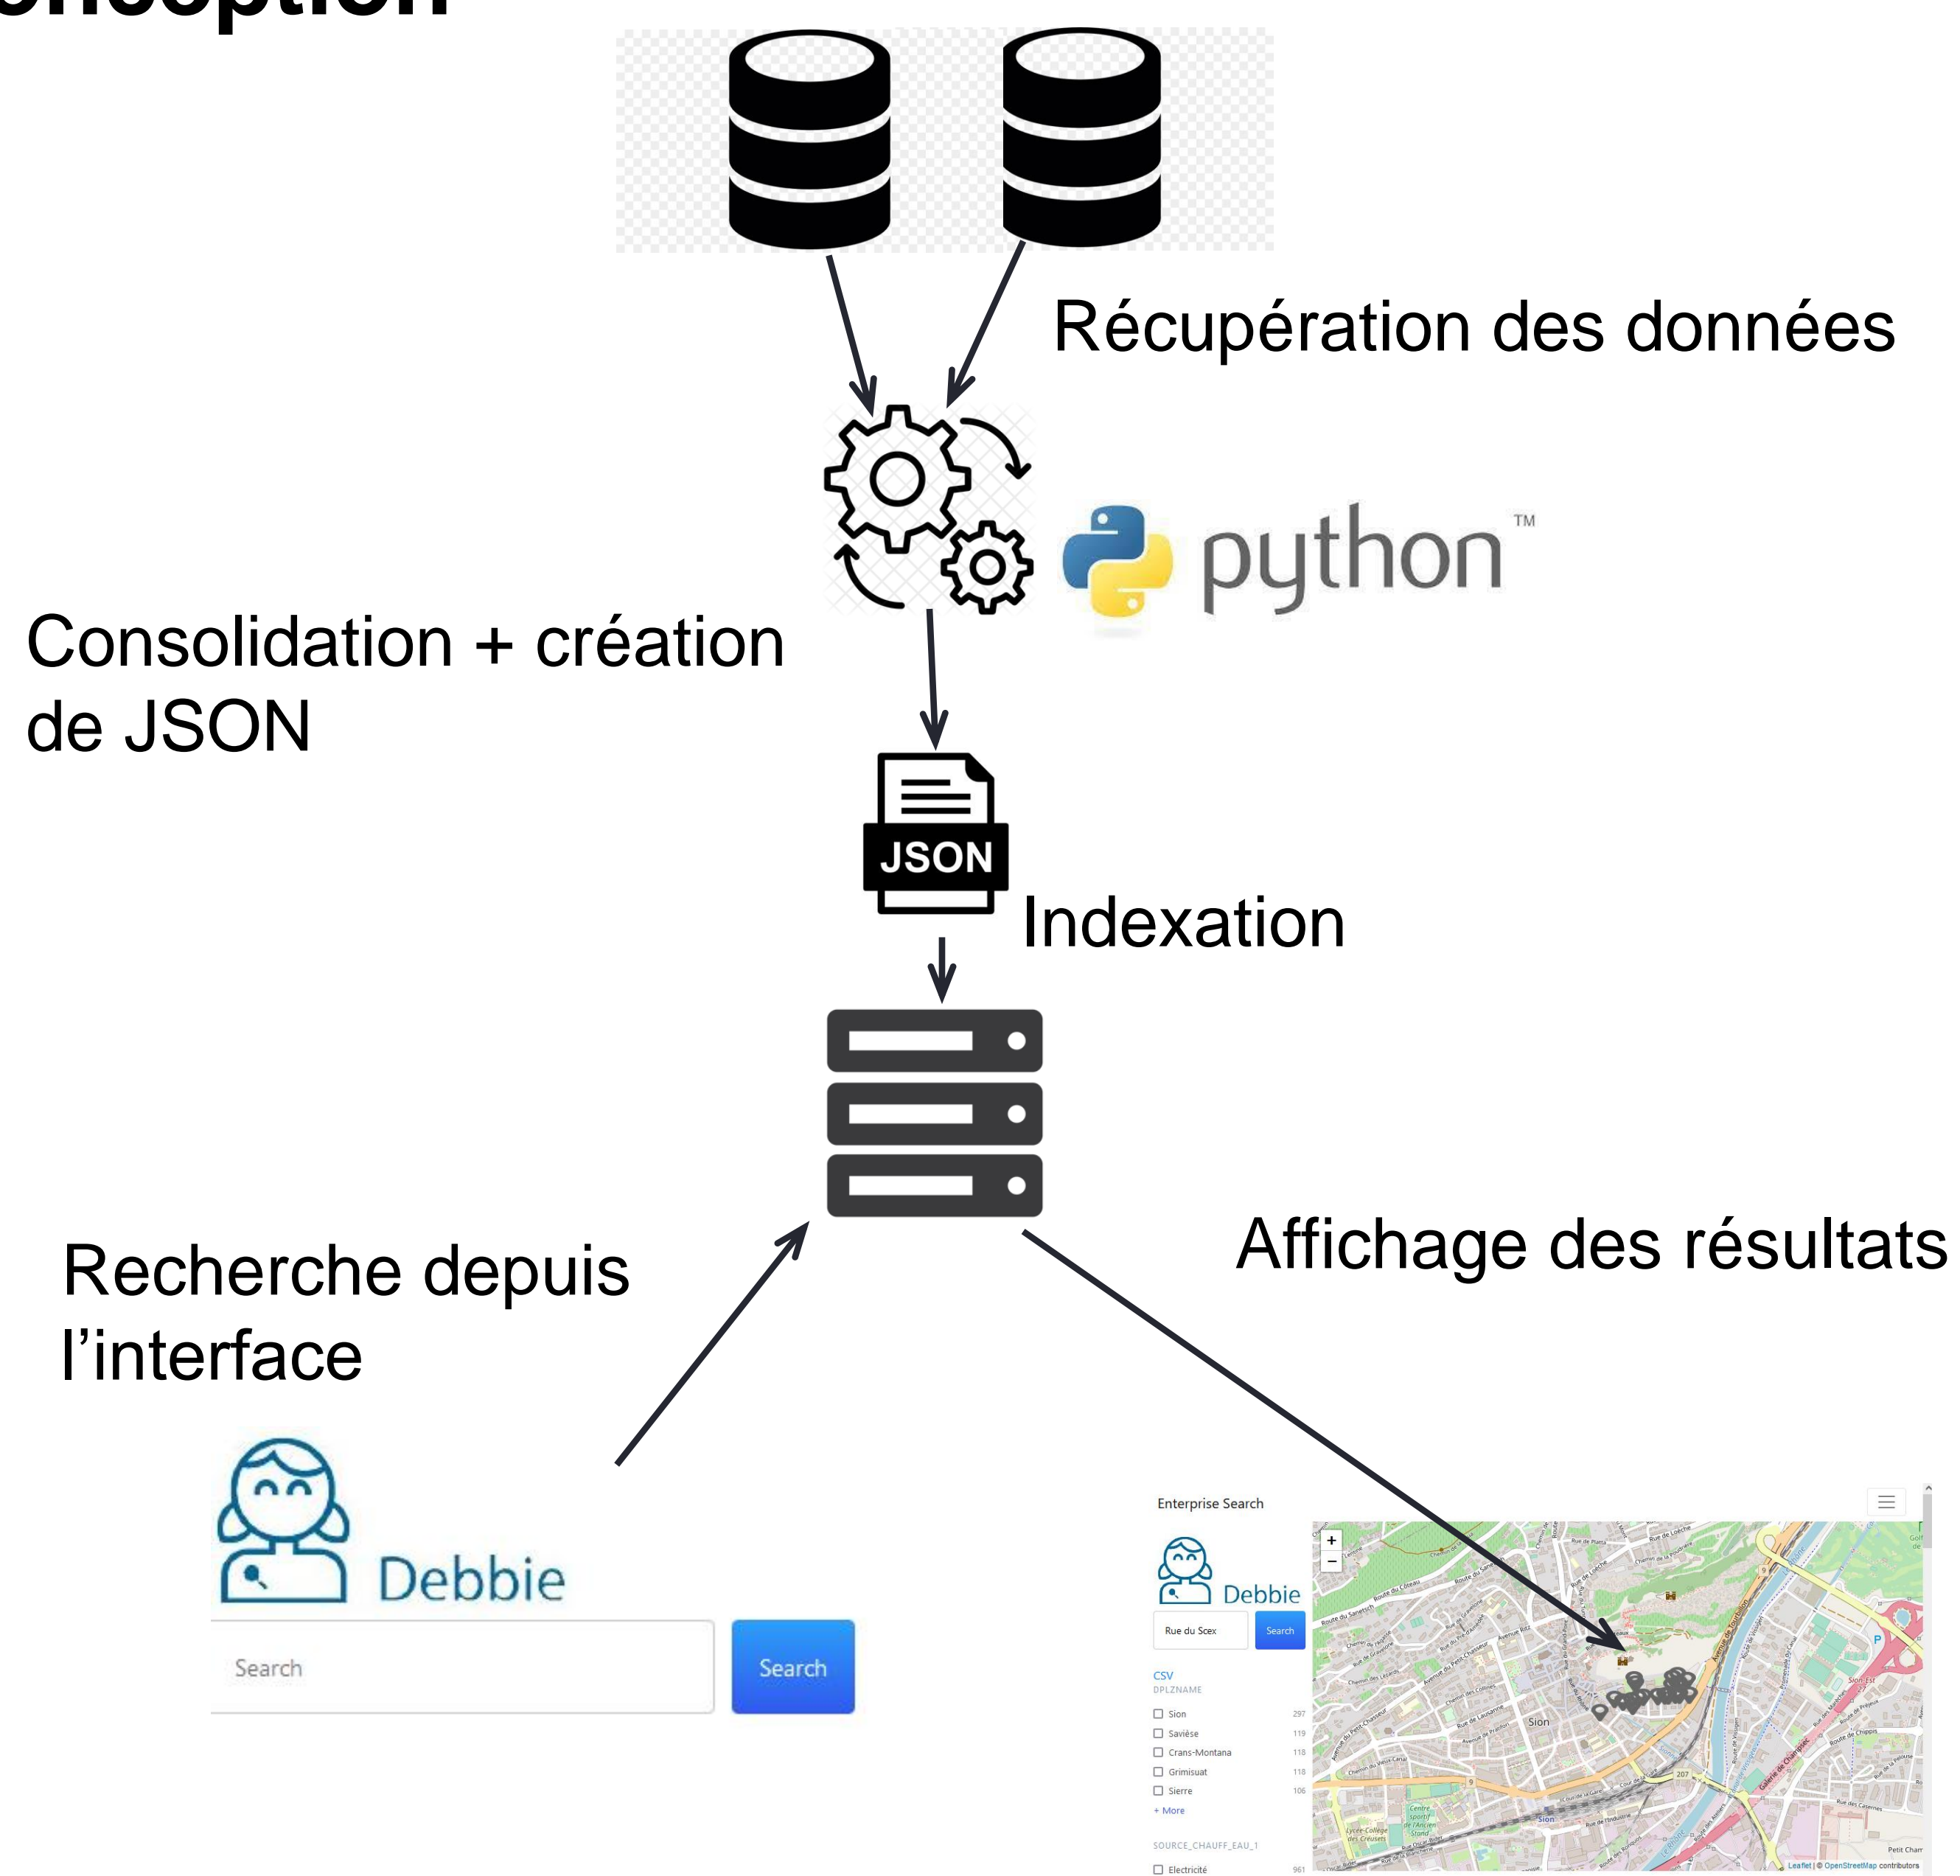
onception

Récupération des données

python™

Consolidation + création de JSON

JSON

Indexation

Recherche depuis l'interface

Affichage des résultats

Debbie

Search

Search

Enterprise Search

Debbie

Rue du Scex

Search

CSV
DPLZNAME

Sion 297
Savièse 119
Crans-Montana 118
Grimisuat 118
Sierre 106
+ More

SOURCE_CHAUFF_EAU_1

Electricité 961

+
−

Sion

Leaflet | © OpenStreetMap contributors